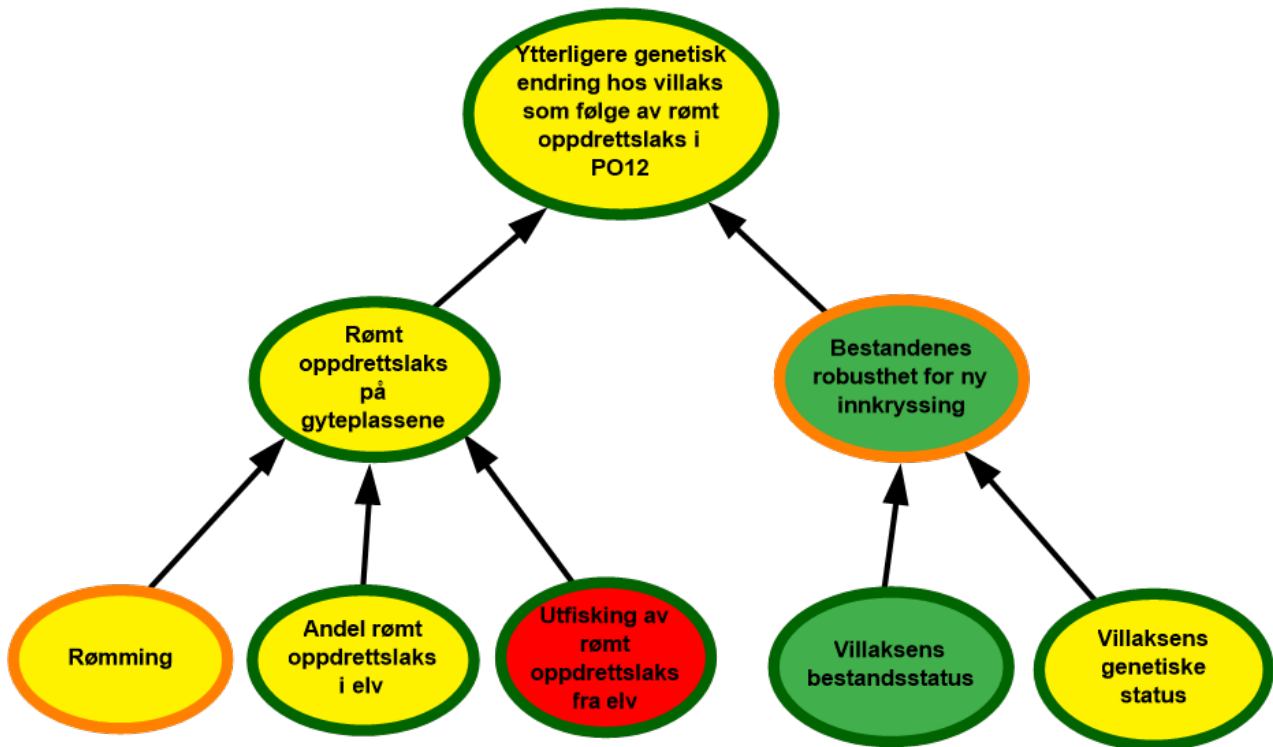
Ytterligere genetisk endring hos villaks som følge av rømt oppdrettslaks i PO12

Rømt oppdrettslaks på gyteplassene

Bestandenes robusthet for ny innkryssing

Rømming

Andel rømt oppdrettslaks i elv

Utfisking av rømt oppdrettslaks fra elv

Villaksens bestandsstatus

Villaksens genetiske status